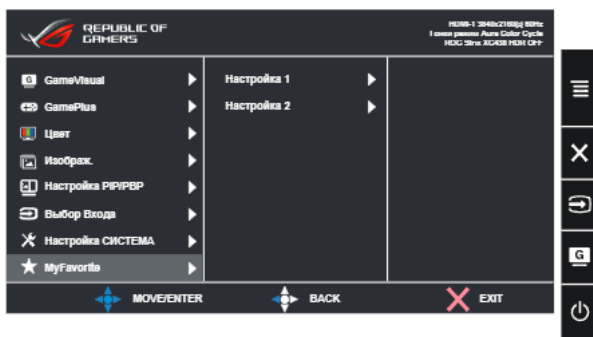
REPUBLIC OF GAMERS

HDMI-1 3840x2160@ 60Hz
Гонка режим Aura Color Cycle
HDC Sync XG438 HDR OFF

GameVisual
GamePlus
Цвет
Изображ.
Настройка PIP/PBP
Выбор Входа
Настройка СИСТЕМА
MyFavorite

Настройка 1
Настройка 2

MOVE/ENTER
BACK
EXIT

G